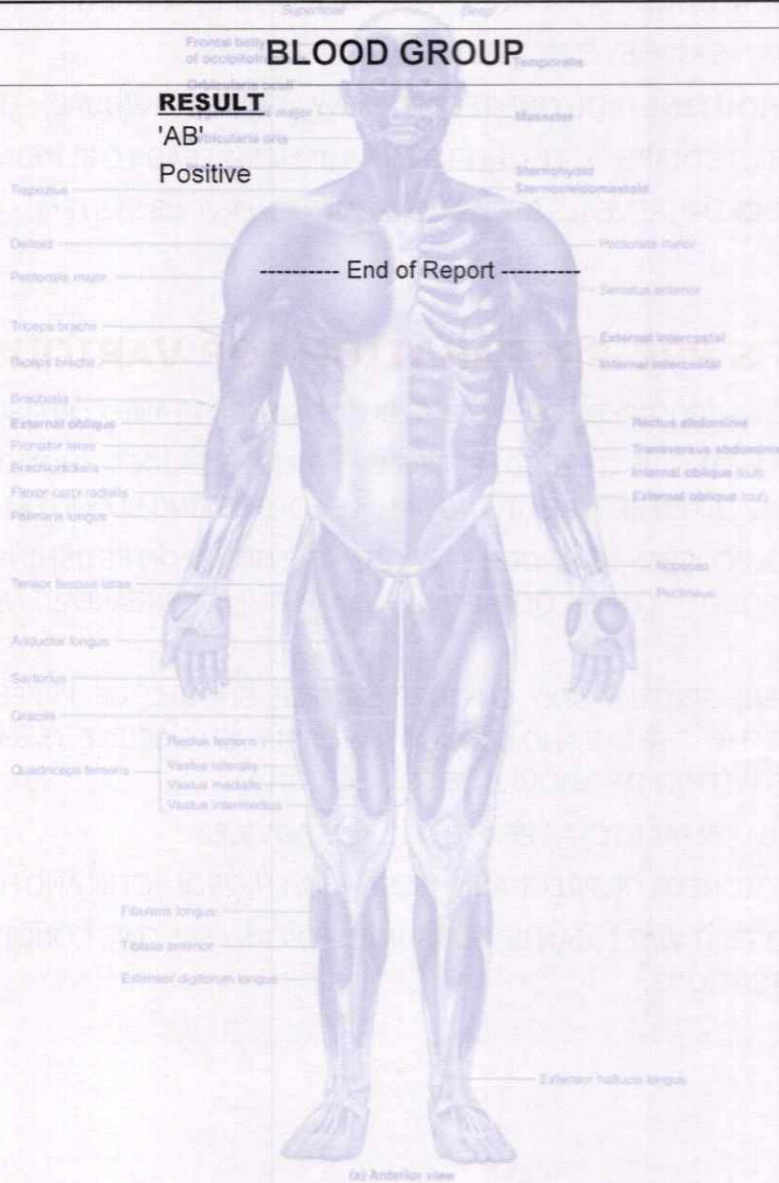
Superficial

Deep

BLOOD GROUP

Frontal belly of occipitofrontalis

Temporalis

RESULT

'AB'

Positive

Orbicularis oculi

Zygomaticus major

Masseter

Orbicularis oris

Trapezius

Sternohyoid

Sternocleidomastoid

Deltoid

Pectoralis minor

Pectoralis major

---------- End of Report ----------

Serratus anterior

Triceps brachii

External intercostal

Biceps brachii

Internal intercostal

Brachialis

External oblique

Rectus abdominis

Pronator teres

Transversus abdominis

Brachioradialis

Internal oblique (cut)

Flexor carpi radialis

External oblique (cut)

Palmaris longus

Iliopsoas

Tensor fasciae latae

Pectineus

Adductor longus

Sartorius

Gracilis

Rectus femoris

Quadriceps femoris

Vastus lateralis

Vastus medialis

Vastus intermedius

Fibularis longus

Tibialis anterior

Extensor digitorum longus

Extensor hallucis longus

(a) Anterior view